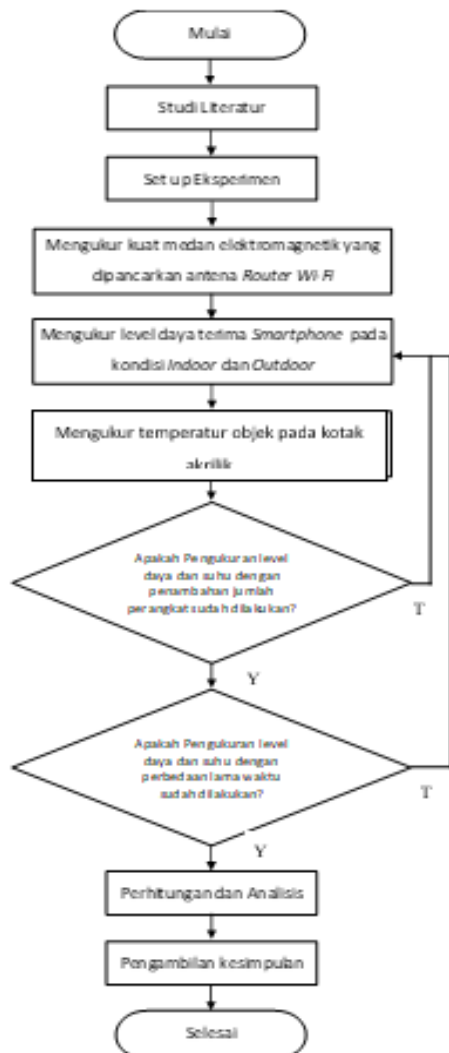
Mulai

Studi Literatur

Set up Eksperimen

Mengukur kuat medan elektromagnetik yang dipancarkan antena *Router Wi-Fi*

Mengukur level daya terima *Smartphone* pada kondisi *Indoor* dan *Outdoor*

Mengukur temperatur objek pada kotak akrilik

Apakah Pengukuran level daya dan suhu dengan penambahan jumlah perangkat sudah dilakukan?

T

Y

Apakah Pengukuran level daya dan suhu dengan perbedaan lama waktu sudah dilakukan?

T

Y

Perhitungan dan Analisis

Pengambilan kesimpulan

Selesai